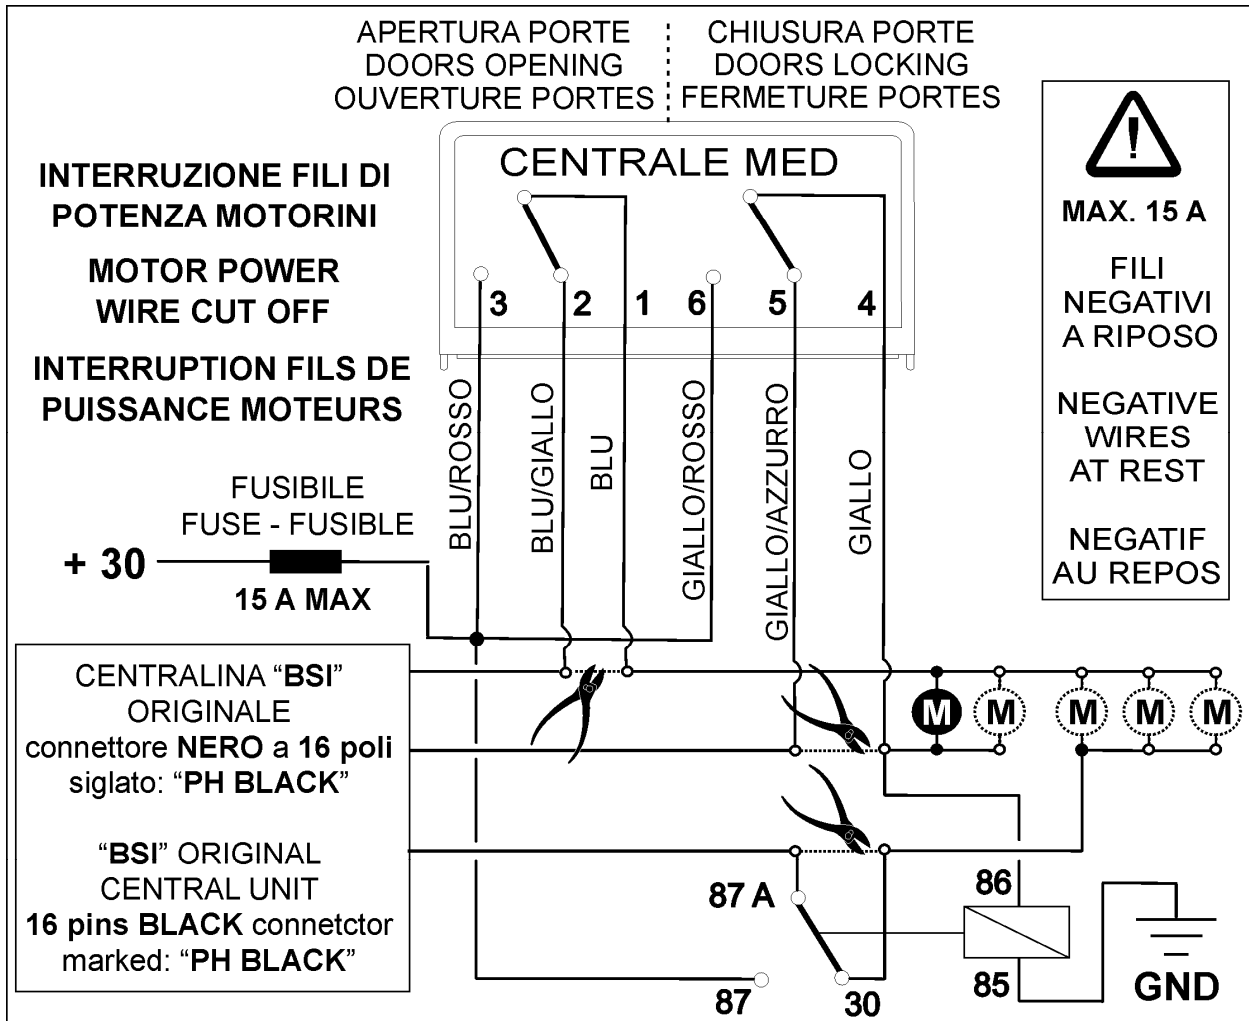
APERTURA PORTE
DOORS OPENING
OUVERTURE PORTES

CHIUSURA PORTE
DOORS LOCKING
FERMETURE PORTES

CENTRALE MED

3 2 1 6 5 4

INTERRUZIONE FILI DI POTENZA MOTORINI

MOTOR POWER WIRE CUT OFF

INTERRUPTION FILS DE PUISSANCE MOTEURS

MAX. 15 A

FILI NEGATIVI A RIPOSO

NEGATIVE WIRES AT REST

NEGATIF AU REPOS

BLU/ROSSO
BLU/GIALLO
BLU
GIALLO/ROSSO
GIALLO/AZZURRO
GIALLO

FUSIBILE
FUSE - FUSIBLE

+ 30

15 A MAX

CENTRALINA "BSI" ORIGINALE connettore NERO a 16 poli siglato: "PH BLACK"

"BSI" ORIGINAL CENTRAL UNIT 16 pins BLACK connetctor marked: "PH BLACK"

M M M M M

87 A

86

85

87

30

GND